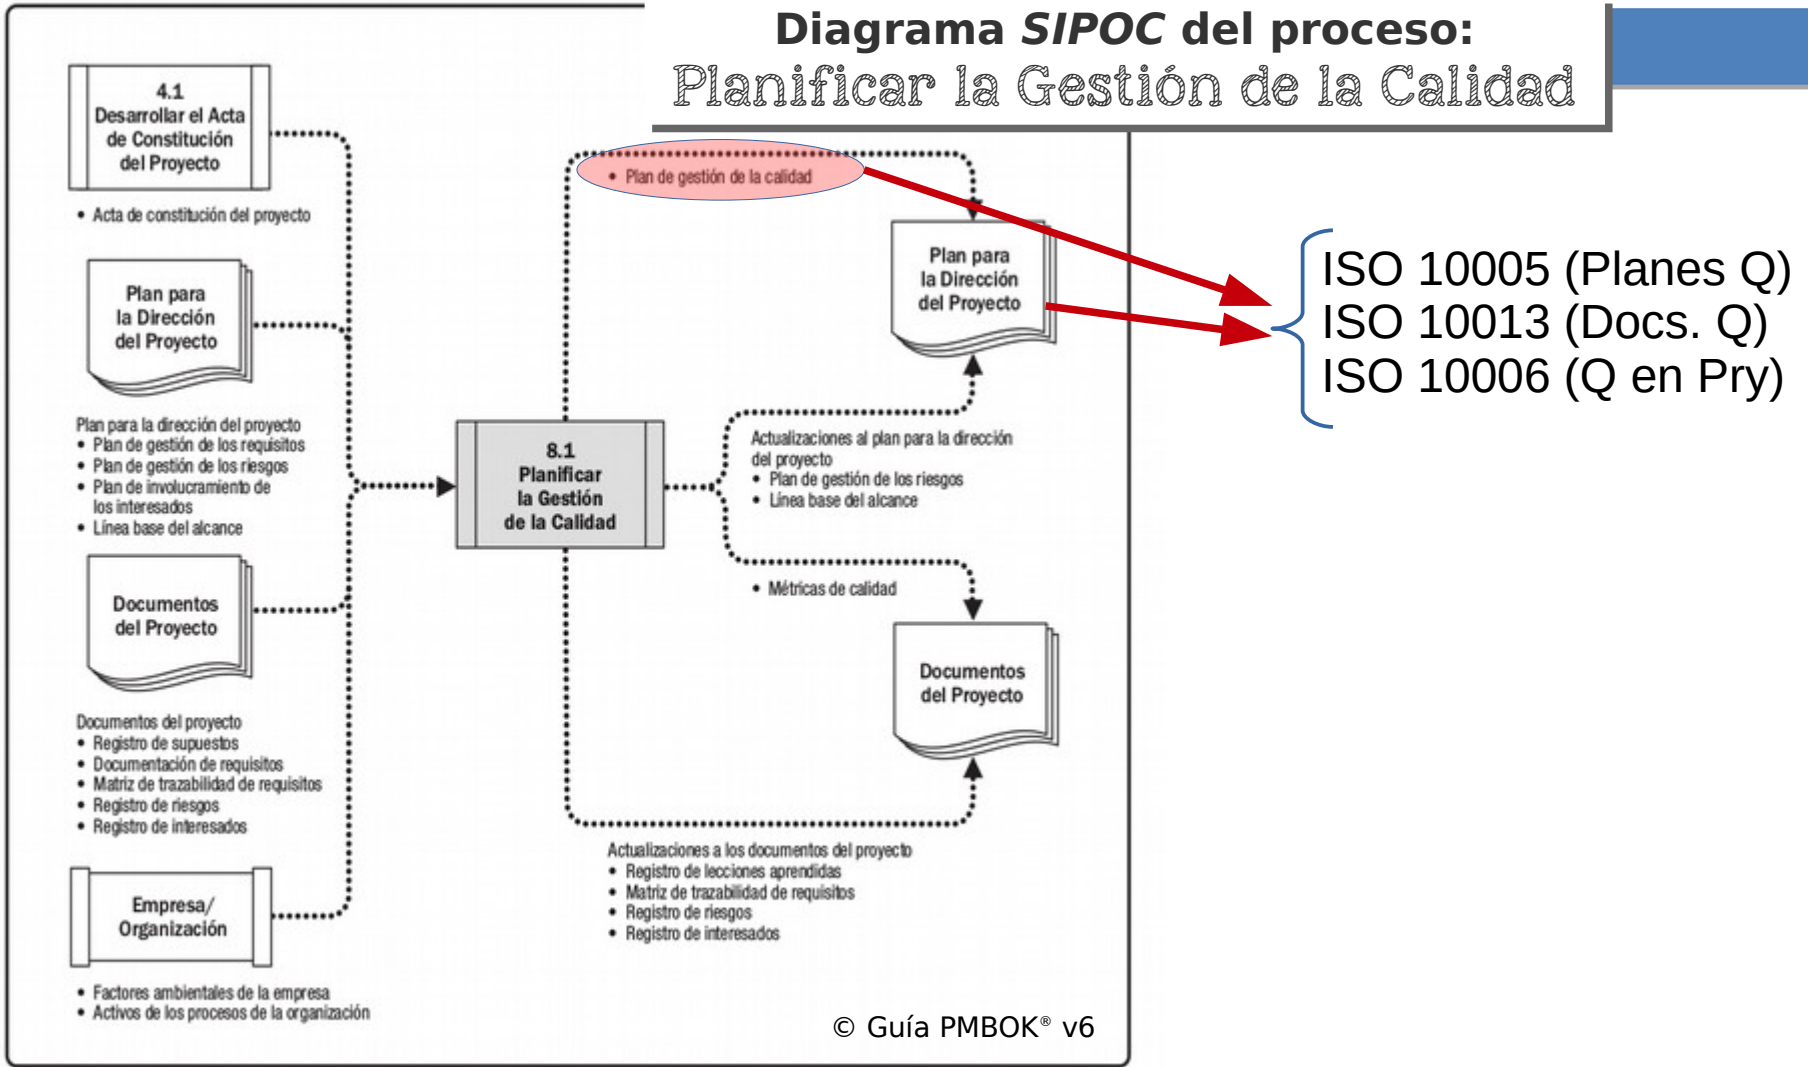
Diagrama *SIPOC* del proceso:
Planificar la Gestión de la Calidad

4.1
Desarrollar el Acta de Constitución del Proyecto

• Acta de constitución del proyecto

Plan para la Dirección del Proyecto

Plan para la dirección del proyecto
• Plan de gestión de los requisitos
• Plan de gestión de los riesgos
• Plan de involucramiento de los interesados
• Línea base del alcance

Documentos del Proyecto

Documentos del proyecto
• Registro de supuestos
• Documentación de requisitos
• Matriz de trazabilidad de requisitos
• Registro de riesgos
• Registro de interesados

Empresa/ Organización

• Factores ambientales de la empresa
• Activos de los procesos de la organización

8.1
Planificar la Gestión de la Calidad

• Plan de gestión de la calidad

Plan para la Dirección del Proyecto

Actualizaciones al plan para la dirección del proyecto
• Plan de gestión de los riesgos
• Línea base del alcance

• Métricas de calidad

Documentos del Proyecto

Actualizaciones a los documentos del proyecto
• Registro de lecciones aprendidas
• Matriz de trazabilidad de requisitos
• Registro de riesgos
• Registro de interesados

ISO 10005 (Planes Q)
ISO 10013 (Docs. Q)
ISO 10006 (Q en Pry)

© Guía PMBOK® v6